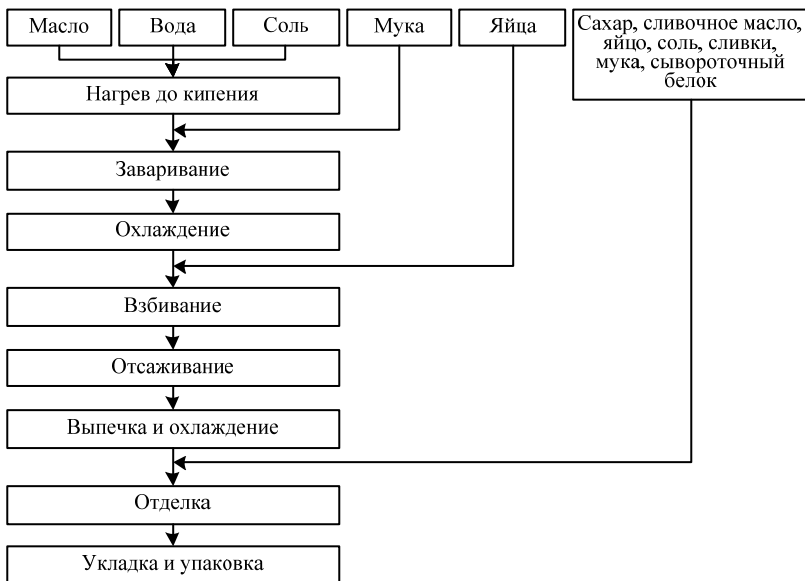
Масло

Вода

Соль

Мука

Яйца

Сахар, сливочное масло, яйцо, соль, сливки, мука, сывороточный белок

Нагрев до кипения

Заваривание

Охлаждение

Взбивание

Отсаживание

Выпечка и охлаждение

Отделка

Укладка и упаковка